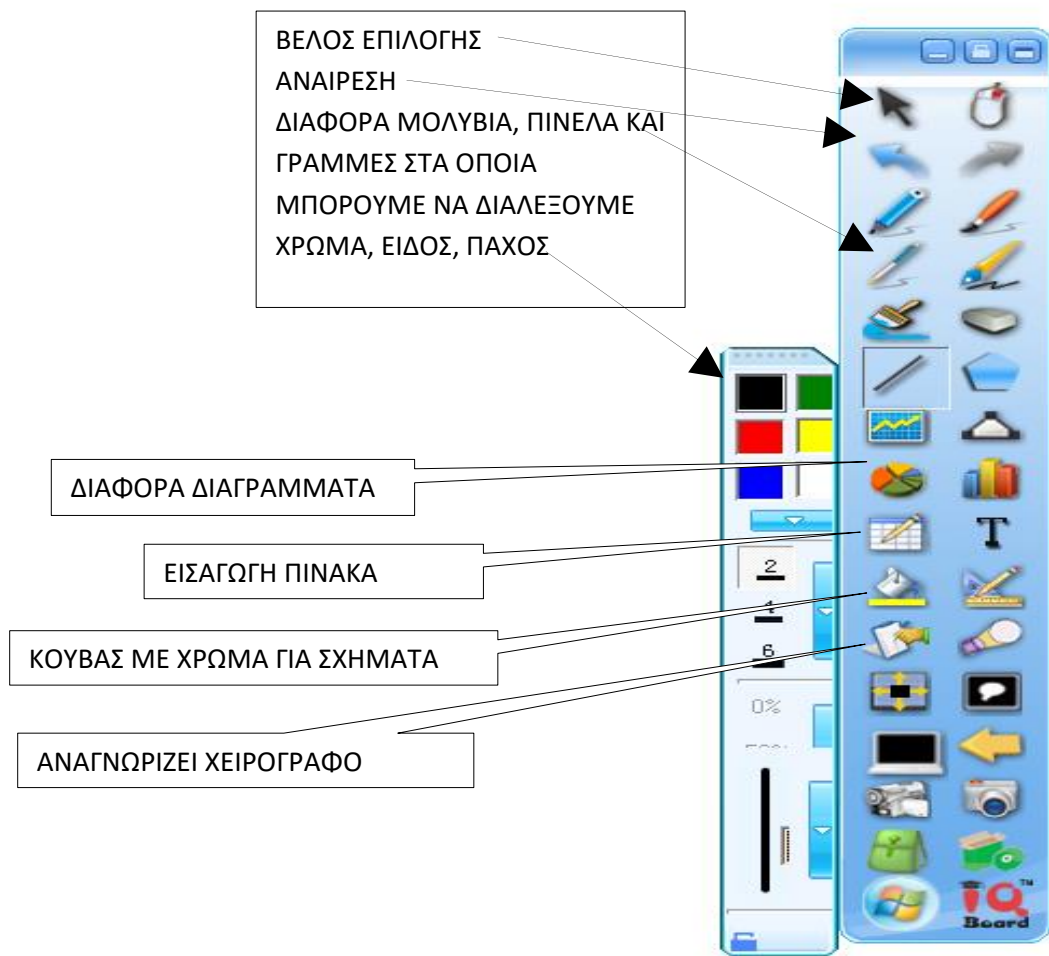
ΒΕΛΟΣ ΕΠΙΛΟΓΗΣ

ΑΝΑΙΡΕΣΗ

ΔΙΑΦΟΡΑ ΜΟΛΥΒΙΑ, ΠΙΝΕΛΑ ΚΑΙ ΓΡΑΜΜΕΣ ΣΤΑ ΟΠΟΙΑ ΜΠΟΡΟΥΜΕ ΝΑ ΔΙΑΛΕΞΟΥΜΕ ΧΡΩΜΑ, ΕΙΔΟΣ, ΠΑΧΟΣ

ΔΙΑΦΟΡΑ ΔΙΑΓΡΑΜΜΑΤΑ

ΕΙΣΑΓΩΓΗ ΠΙΝΑΚΑ

ΚΟΥΒΑΣ ΜΕ ΧΡΩΜΑ ΓΙΑ ΣΧΗΜΑΤΑ

ΑΝΑΓΝΩΡΙΖΕΙ ΧΕΙΡΟΓΡΑΦΟ

2
4
6
0%
50%

T

IQ™
Board